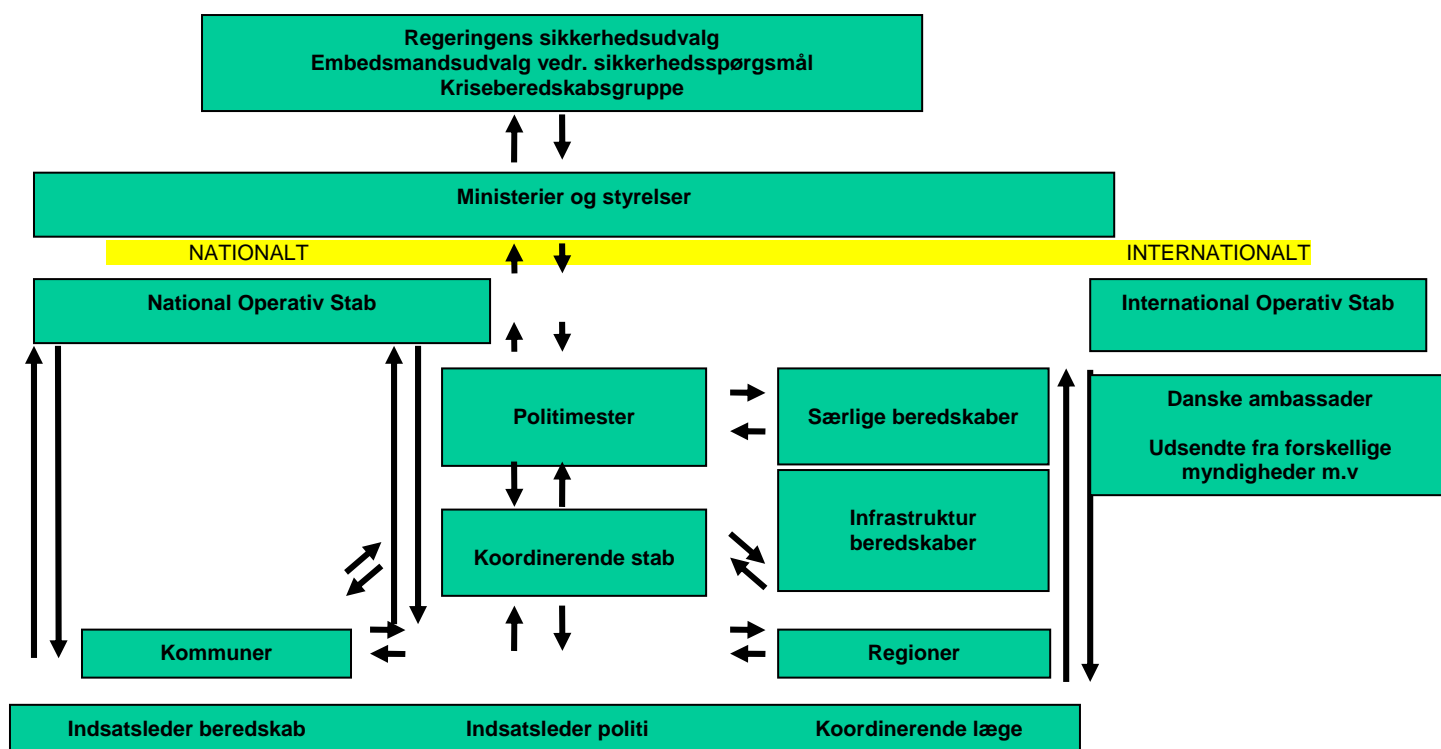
Regeringens sikkerhedsudvalg
Embedsmandsudvalg vedr. sikkerhedsspørgsmål
Kriseberedskabsgruppe

Ministerier og styrelser

NATIONALT

INTERNATIONALT

National Operativ Stab

International Operativ Stab

Politimester

Særlige beredskaber

Danske ambassader

Udsendte fra forskellige myndigheder m.v

Koordinerende stab

Infrastruktur beredskaber

Kommuner

Regioner

Indsatsleder beredskab

Indsatsleder politi

Koordinerende læge